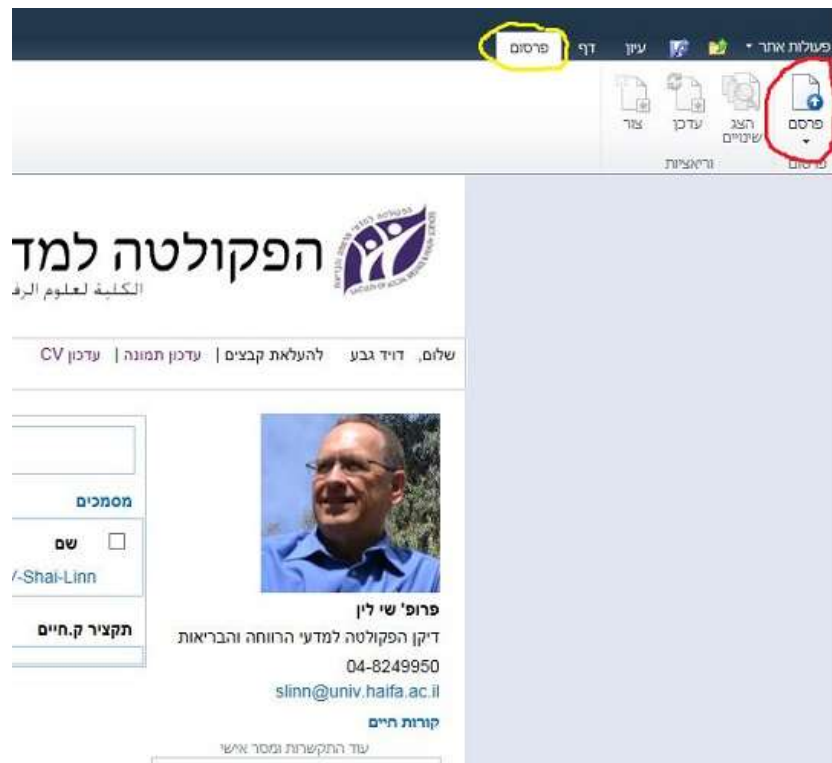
פעולות אתר · עיון דף פרסום

פרסם
הצג שינויים
עדכן
צור
וריאציות
פרסום

הפקולטה למד
الكلية لعلوم الرف

שלום, דויד גבע להעלאת קבצים | עדכון תמונה | עדכון CV

מסמכים
שם
/-Shai-Linn
תקציר ק.חיים

פרופ' שי לין
דיקן הפקולטה למדעי הרווחה והבריאות
04-8249950
slinn@univ.haifa.ac.il
קורות חיים
עוד התקשרות ומסר אישי